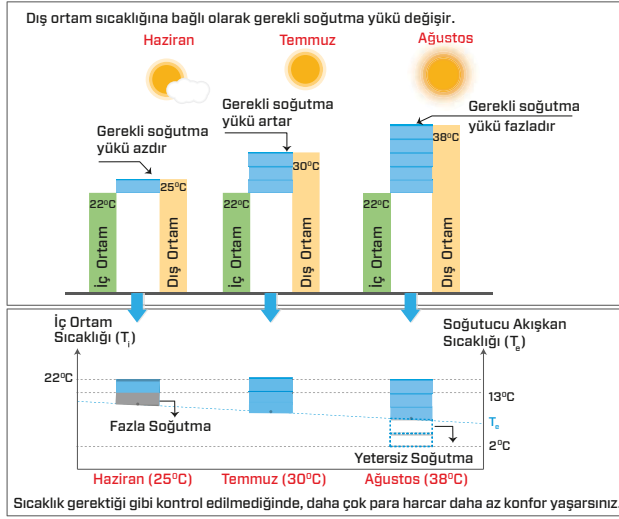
Dış ortam sıcaklığına bağlı olarak gerekli soğutma yükü değişir.

Haziran

Temmuz

Ağustos

Gerekli soğutma yükü azdır

Gerekli soğutma yükü artar

Gerekli soğutma yükü fazladır

22ºC

25ºC

22ºC

30ºC

22ºC

38ºC

İç Ortam

Dış Ortam

İç Ortam

Dış Ortam

İç Ortam

Dış Ortam

İç Ortam Sıcaklığı ($T_i$)

Soğutucu Akışkan Sıcaklığı ($T_e$)

22ºC

13ºC

$T_e$

2ºC

Fazla Soğutma

Yetersiz Soğutma

Haziran (25ºC)

Temmuz (30ºC)

Ağustos (38ºC)

Sıcaklık gerektiği gibi kontrol edilmediğinde, daha çok para harcar daha az konfor yaşarsınız.